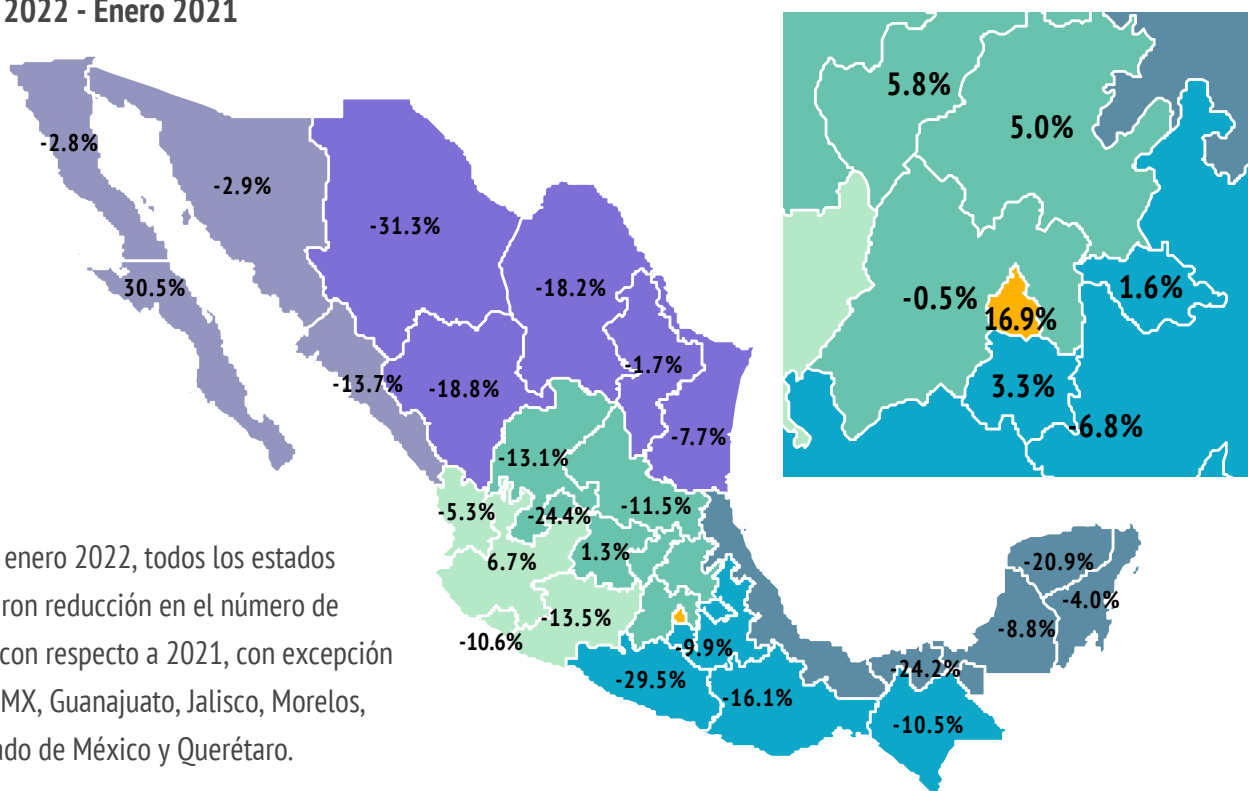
2022 - Enero 2021

-2.8%
-2.9%
30.5%
-31.3%
-18.2%
-1.7%
-13.7%
-18.8%
-7.7%
-13.1%
-5.3%
-24.4%
-11.5%
6.7%
1.3%
-13.5%
-10.6%
-9.9%
-29.5%
-16.1%
-24.2%
-10.5%
-20.9%
-4.0%
-8.8%

5.8%
5.0%
-0.5%
16.9%
1.6%
3.3%
-6.8%

enero 2022, todos los estados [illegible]ron reducción en el número de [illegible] con respecto a 2021, con excepción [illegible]MX, Guanajuato, Jalisco, Morelos, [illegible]ado de México y Querétaro.